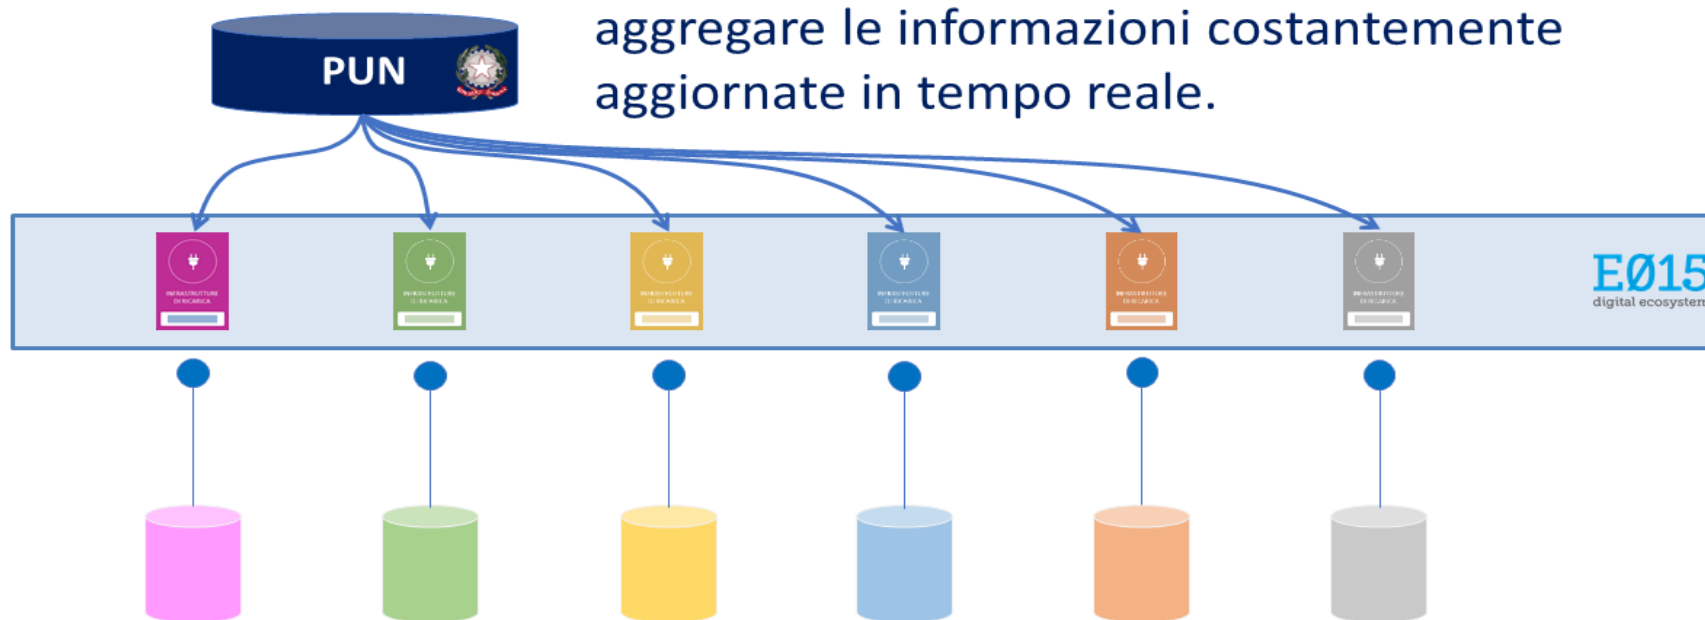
PUN

aggregare le informazioni costantemente aggiornate in tempo reale.

INFRASTRUTTURE DI RICARICA

INFRASTRUTTURE DI RICARICA

INFRASTRUTTURE DI RICARICA

INFRASTRUTTURE DI RICARICA

INFRASTRUTTURE DI RICARICA

INFRASTRUTTURE DI RICARICA

EØ15
digital ecosystem